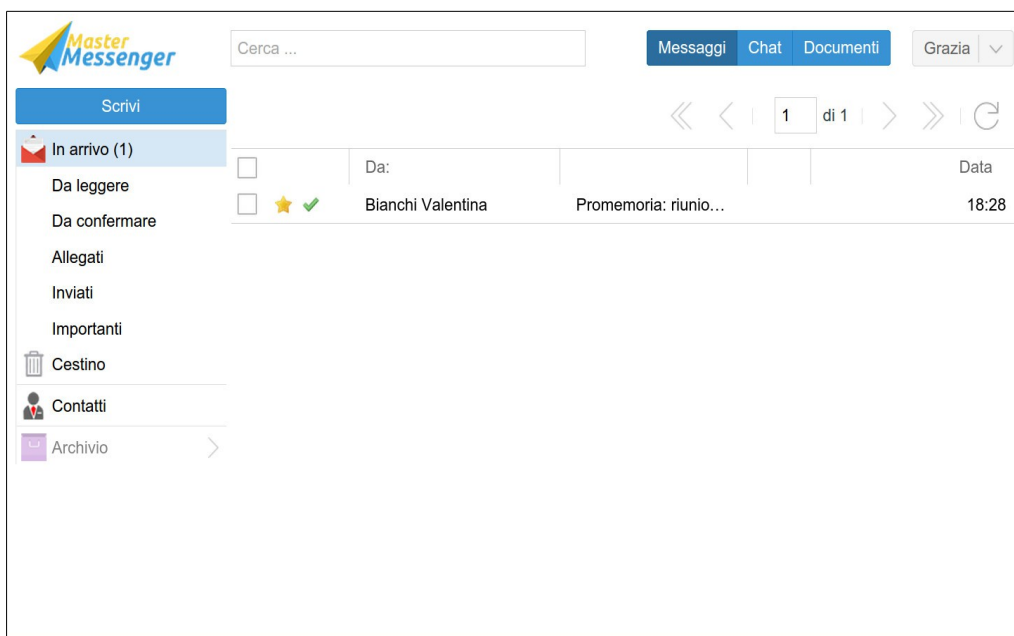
Master Messenger

Cerca ...

Messaggi Chat Documenti

Grazia

Scrivi

In arrivo (1)

Da leggere

Da confermare

Allegati

Inviati

Importanti

Cestino

Contatti

Archivio

1 di 1

| | Da: | | | Data |
|---|---|---|---|---|
| | Bianchi Valentina | Promemoria: riunio… | | 18:28 |